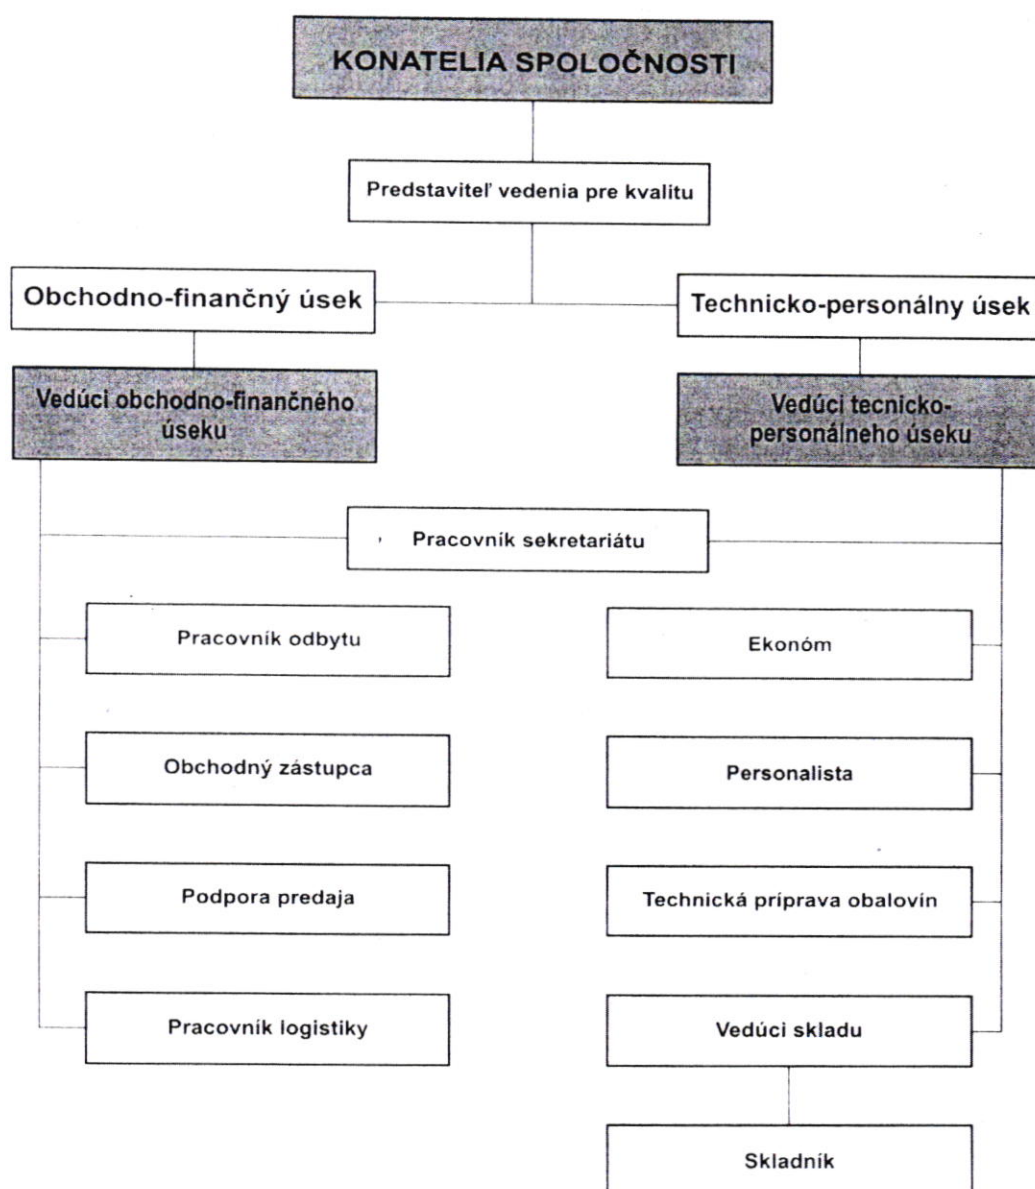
KONATELIA SPOLOČNOSTI

Predstaviteľ vedenia pre kvalitu

Obchodno-finančný úsek

Technicko-personálny úsek

Vedúci obchodno-finančného úseku

Vedúci tecnicko-personálneho úseku

Pracovník sekretariátu

Pracovník odbytu

Obchodný zástupca

Podpora predaja

Pracovník logistiky

Ekonóm

Personalista

Technická príprava obalovín

Vedúci skladu

Skladník